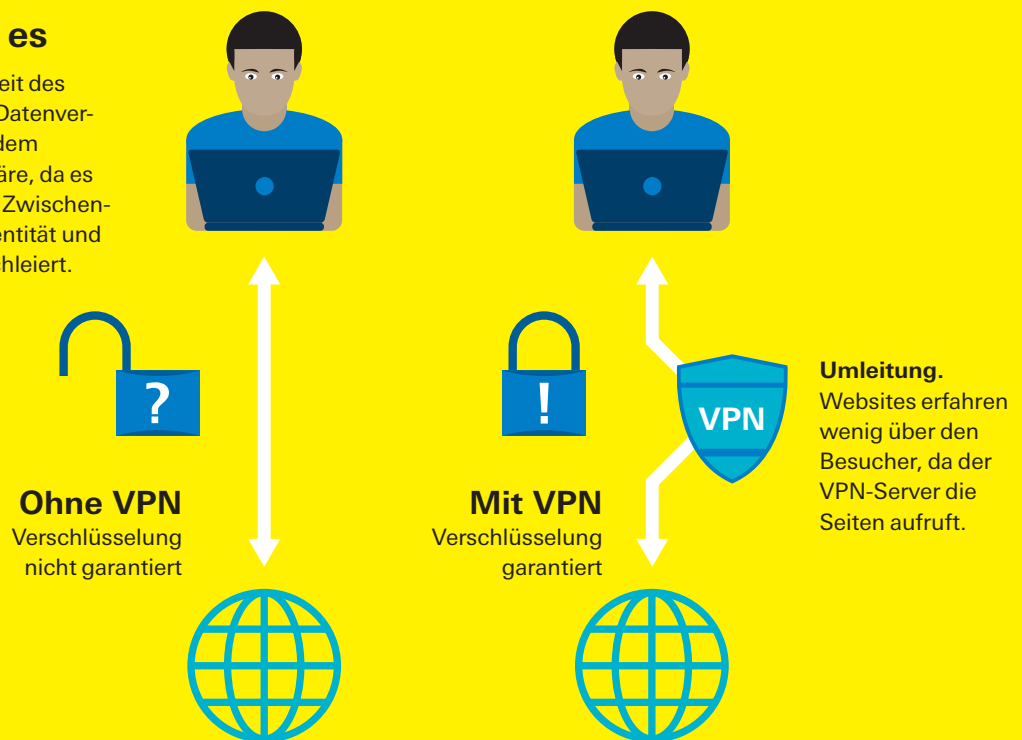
es

eit des Datenver- dem äre, da es Zwischen- entität und hleiert.

?

Ohne VPN
Verschlüsselung nicht garantiert

!

Mit VPN
Verschlüsselung garantiert

VPN

Umleitung.
Websites erfahren wenig über den Besucher, da der VPN-Server die Seiten aufruft.